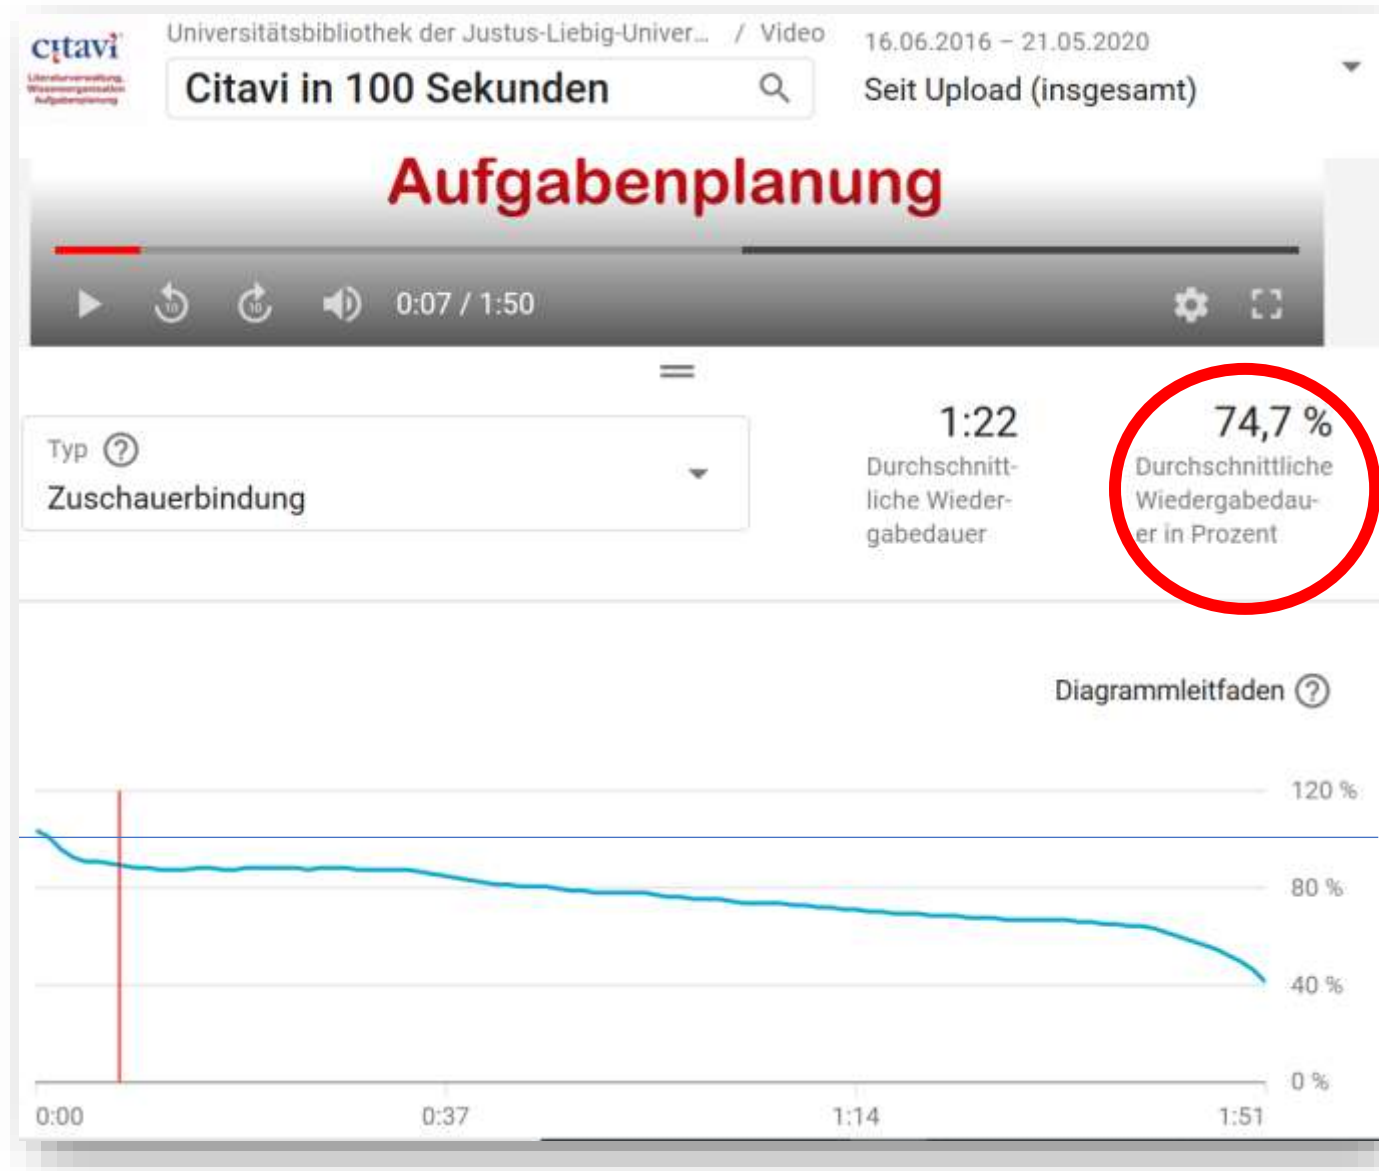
citavi
Literaturverwaltung Wissensorganisation Aufgabenplanung

Universitätsbibliothek der Justus-Liebig-Univer... / Video

Citavi in 100 Sekunden

16.06.2016 – 21.05.2020
Seit Upload (insgesamt)

Aufgabenplanung

0:07 / 1:50

Typ ?
Zuschauerbindung

1:22
Durchschnittliche Wiedergabedauer

74,7 %
Durchschnittliche Wiedergabedauer in Prozent

Diagrammleitfaden ?

120 %
80 %
40 %
0 %

0:00
0:37
1:14
1:51